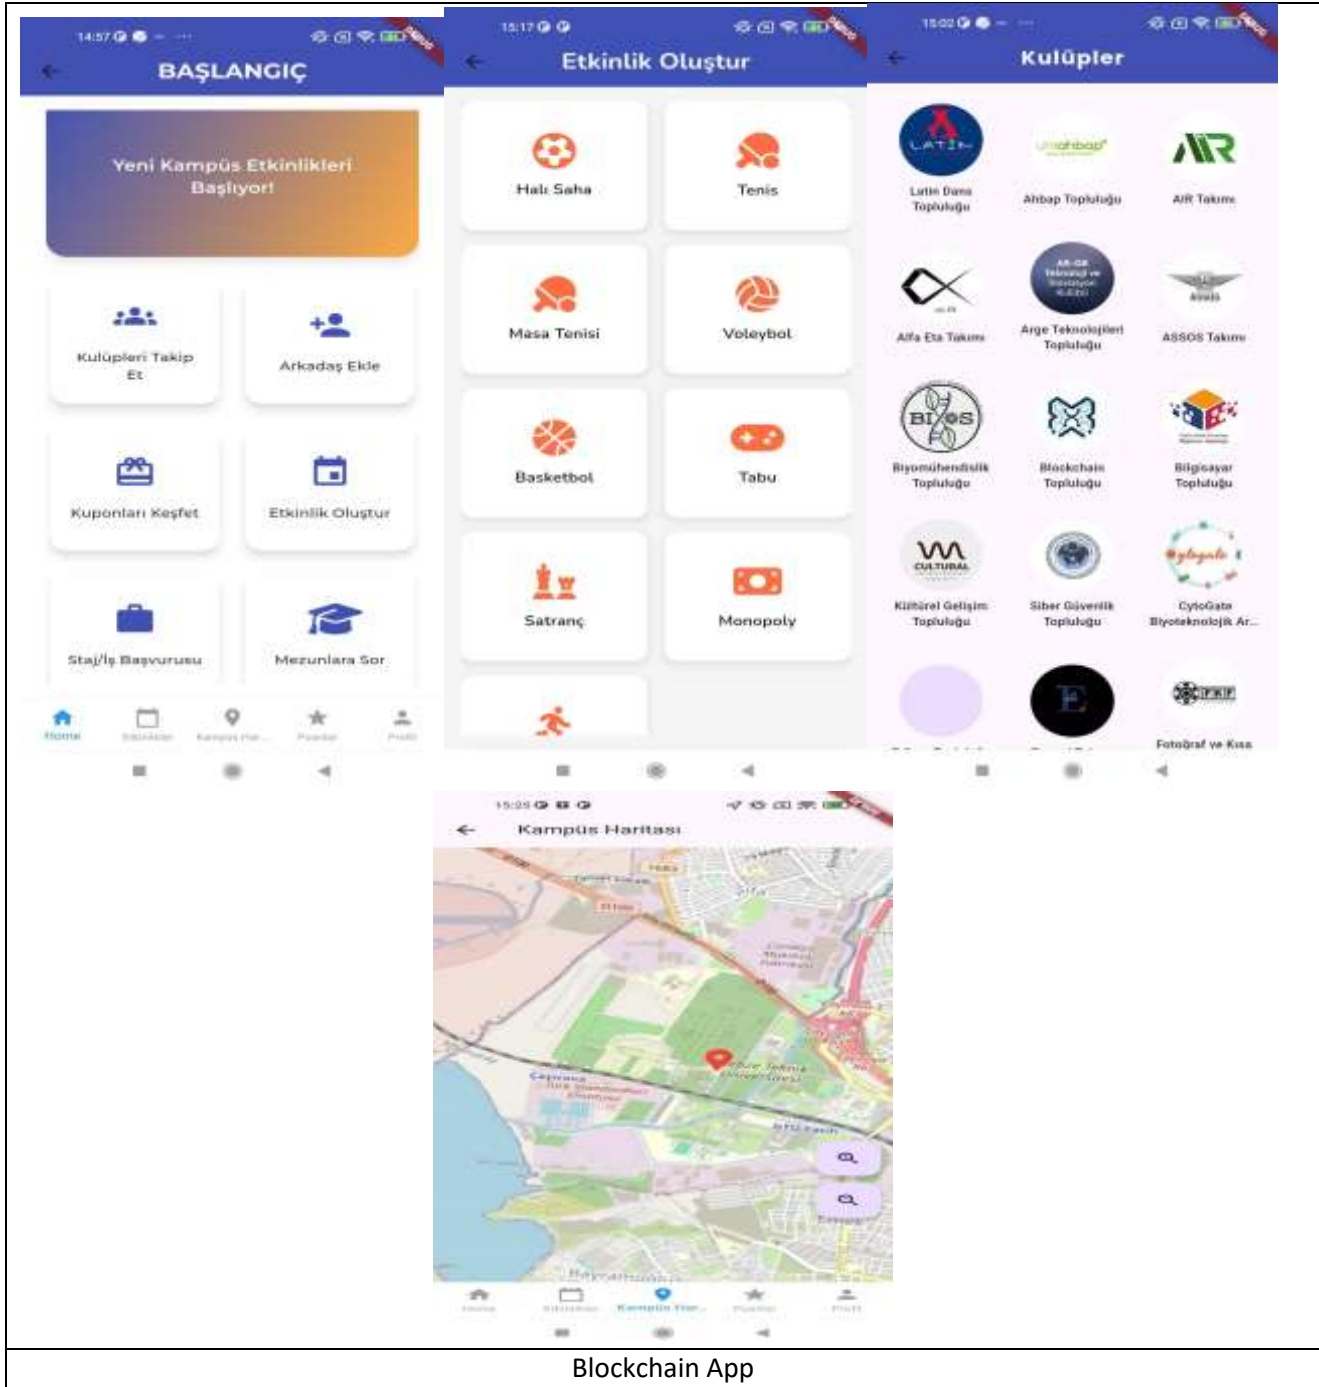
14:57

BAŞLANGIÇ

Yeni Kampüs Etkinlikleri Başlıyor!

Kulüpleri Takip Et

Arkadaş Ekle

Kuponları Keşfet

Etkinlik Oluştur

Staj/İş Başvurusu

Mezunlara Sor

Home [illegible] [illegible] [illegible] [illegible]

15:17

Etkinlik Oluştur

Halı Saha

Tenis

Masa Tenisi

Voleybol

Basketbol

Tabu

Satranç

Monopoly

15:02

Kulüpler

Latin Dans Topluluğu

Ahbap Topluluğu

AIR Takımı

Alfa Eta Takımı

Arge Teknolojileri Topluluğu

ASSOS Takımı

Biyomühendislik Topluluğu

Blockchain Topluluğu

Bilgisayar Topluluğu

Kültürel Gelişim Topluluğu

Siber Güvenlik Topluluğu

CytoGate Biyoteknolojik Ar...

Fotoğraf ve Kısa

15:25

Kampüs Haritası

Gebze Teknik Üniversitesi

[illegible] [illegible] Kampüs Har... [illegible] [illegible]

Blockchain App